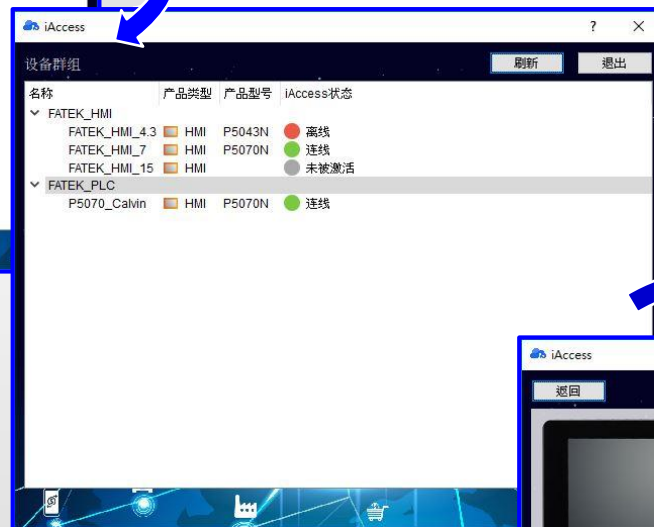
iAccess
?
×
设备群组
刷新
退出

| 名称 | 产品类型 | 产品型号 | iAccess状态 |
|---|---|---|---|
| FATEK_HMI | | | |
| FATEK_HMI_4.3 | HMI | P5043N | 离线 |
| FATEK_HMI_7 | HMI | P5070N | 连线 |
| FATEK_HMI_15 | HMI | | 未被激活 |
| FATEK_PLC | | | |
| P5070_Calvin | HMI | P5070N | 连线 |

iAccess
返回